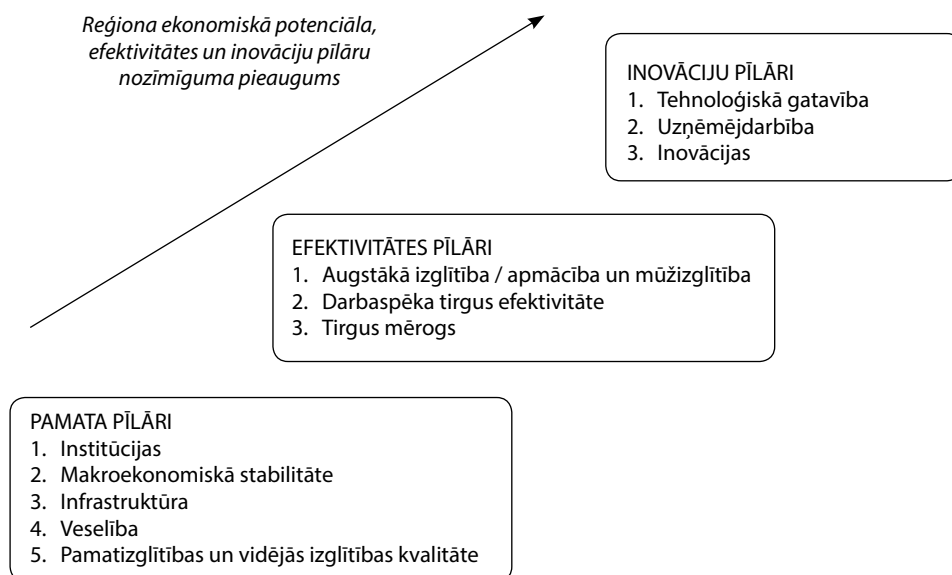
*Reģiona ekonomiskā potenciāla, efektivitātes un inovāciju pīlāru nozīmīguma pieaugums*

INOVĀCIJU PĪLĀRI
1. Tehnoloģiskā gatavība
2. Uzņēmējdarbība
3. Inovācijas

EFEKTIVITĀTES PĪLĀRI
1. Augstākā izglītība / apmācība un mūžizglītība
2. Darbaspēka tirgus efektivitāte
3. Tirgus mērogs

PAMATA PĪLĀRI
1. Institūcijas
2. Makroekonomiskā stabilitāte
3. Infrastruktūra
4. Veselība
5. Pamatizglītības un vidējās izglītības kvalitāte